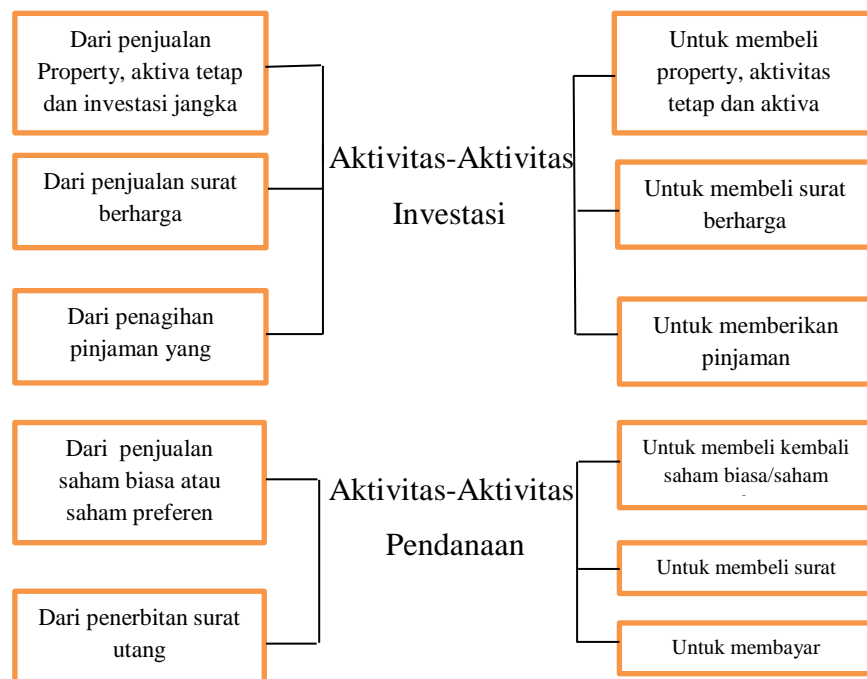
Dari penjualan Property, aktiva tetap dan investasi jangka

Dari penjualan surat berharga

Dari penagihan pinjaman yang

Aktivitas-Aktivitas Investasi

Untuk membeli property, aktivitas tetap dan aktiva

Untuk membeli surat berharga

Untuk memberikan pinjaman

Dari penjualan saham biasa atau saham preferen

Dari penerbitan surat utang

Aktivitas-Aktivitas Pendanaan

Untuk membeli kembali saham biasa/saham

Untuk membeli surat

Untuk membayar